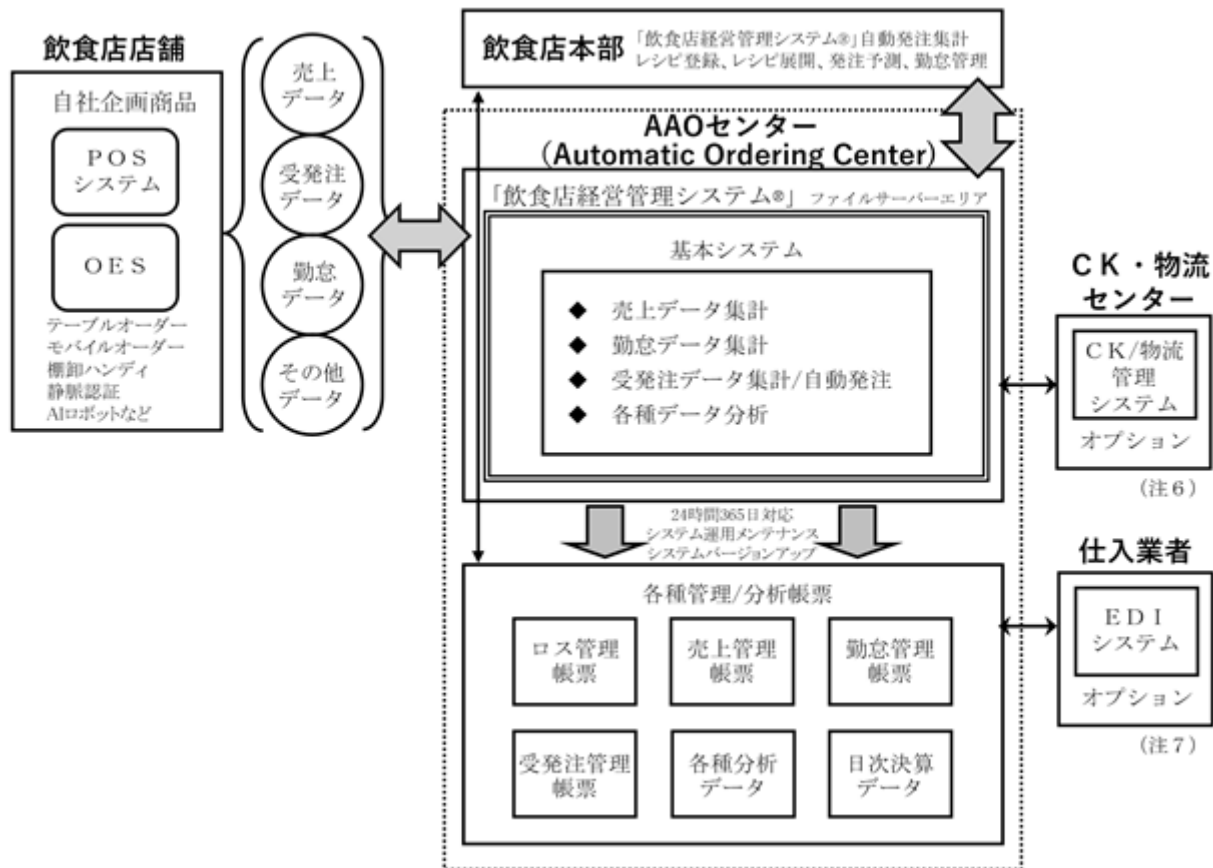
飲食店店舗

自社企画商品

POS システム

OES

テーブルオーダー
モバイルオーダー
棚卸ハンディ
静脈認証
AIロボットなど

売上 データ

受発注 データ

勤怠 データ

その他 データ

飲食店本部 「飲食店経営管理システム®」自動発注集計 レシピ登録、レシピ展開、発注予測、勤怠管理

AAOセンター (Automatic Ordering Center)

「飲食店経営管理システム®」 ファイルサーバーエリア

基本システム

◆ 売上データ集計
◆ 勤怠データ集計
◆ 受発注データ集計/自動発注
◆ 各種データ分析

24時間365日対応
システム運用メンテナンス
システムバージョンアップ

各種管理/分析帳票

ロス管理 帳票

売上管理 帳票

勤怠管理 帳票

受発注管理 帳票

各種分析 データ

日次決算 データ

CK・物流 センター

CK/物流 管理 システム

オプション

(注6)

仕入業者

EDI システム

オプション

(注7)